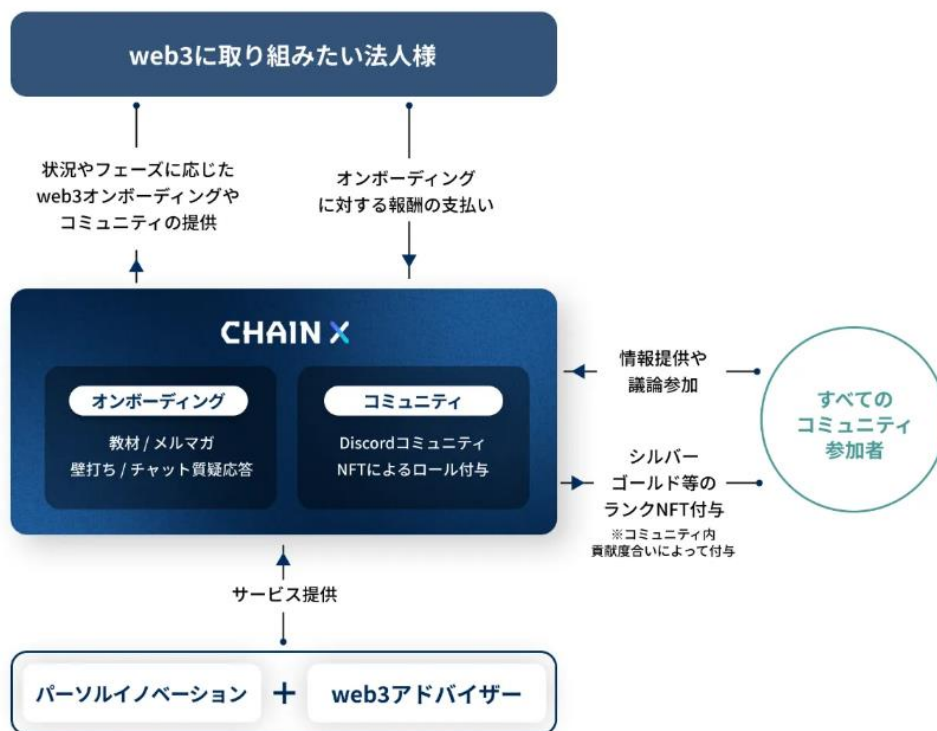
web3に取り組みたい法人様

状況やフェーズに応じた web3オンボーディングや コミュニティの提供

オンボーディング に対する報酬の支払い

CHAIN X

オンボーディング

教材 / メルマガ
壁打ち / チャット質疑応答

コミュニティ

Discordコミュニティ
NFTによるロール付与

情報提供や 議論参加

シルバー ゴールド等の ランクNFT付与

※コミュニティ内 貢献度合いによって付与

すべての コミュニティ 参加者

サービス提供

パーソルイノベーション + web3アドバイザー